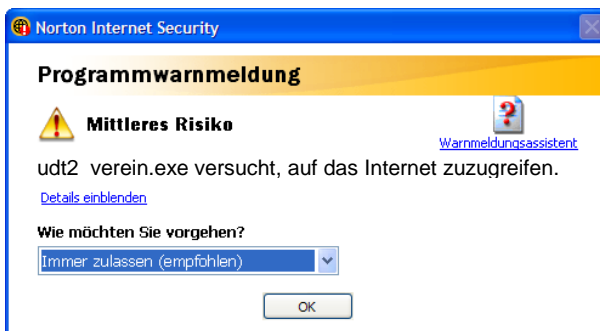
Norton Internet Security

Programmwarnmeldung

Mittleres Risiko

Warnmeldungsassistent

udt2 verein.exe versucht, auf das Internet zuzugreifen.

Details einblenden

Wie möchten Sie vorgehen?

Immer zulassen (empfohlen)

OK